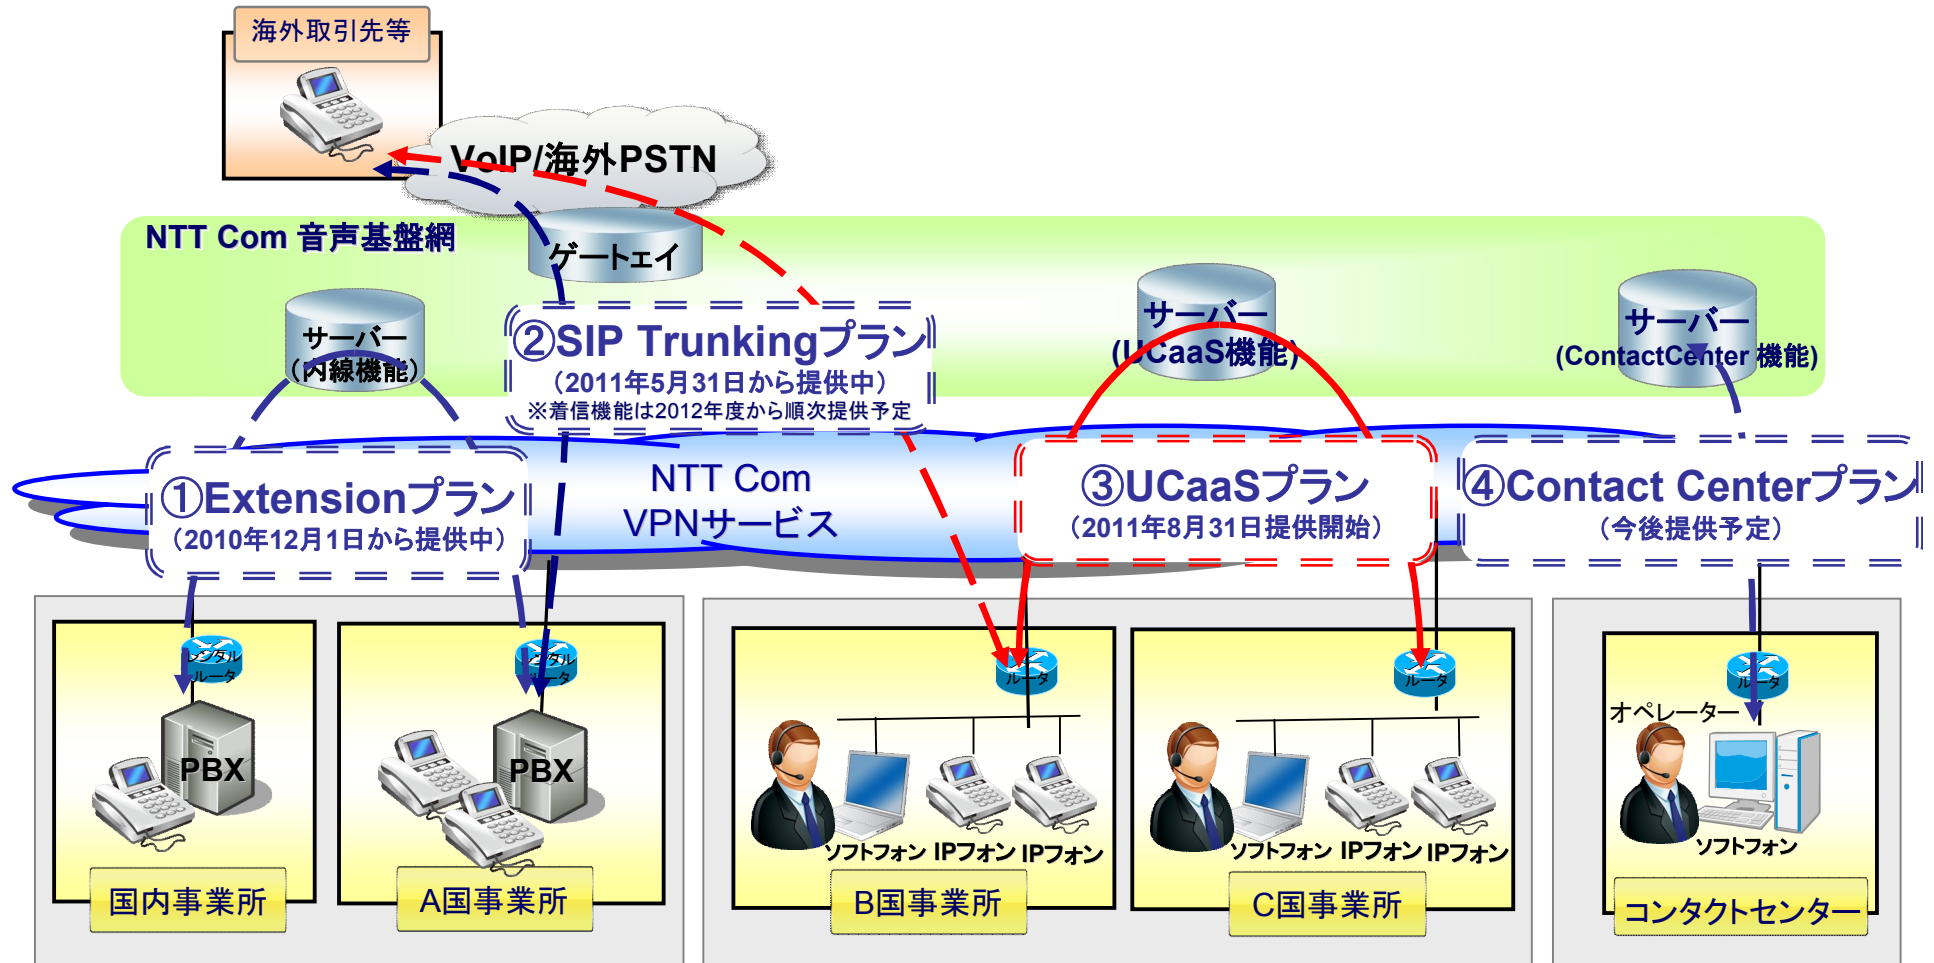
海外取引先等

VoIP/海外PSTN

NTT Com 音声基盤網

ゲートェイ

サーバー
(内線機能)

②SIP Trunkingプラン
（2011年5月31日から提供中）
※着信機能は2012年度から順次提供予定

サーバー
(UCaaS機能)

サーバー
(ContactCenter 機能)

①Extensionプラン
（2010年12月1日から提供中）

NTT Com
VPNサービス

③UCaaSプラン
（2011年8月31日提供開始）

④Contact Centerプラン
（今後提供予定）

レンタル
ルータ

PBX

レンタル
ルータ

PBX

ルータ

ソフトフォン IPフォン IPフォン

ルータ

ソフトフォン IPフォン IPフォン

ルータ

オペレーター

ソフトフォン

国内事業所

A国事業所

B国事業所

C国事業所

コンタクトセンター